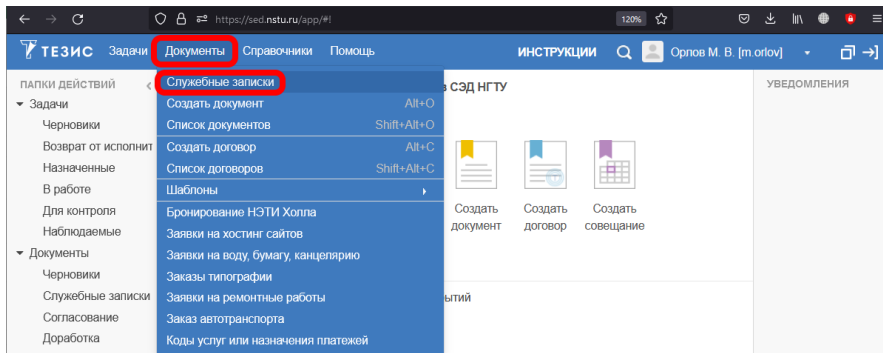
https://sed.nstu.ru/app/#!

120%

ТЕЗИС Задачи Документы Справочники Помощь ИНСТРУКЦИИ Орлов М. В. [m.orlov]

ПАПКИ ДЕЙСТВИЙ
Задачи
Черновики
Возврат от исполнит
Назначенные
В работе
Для контроля
Наблюдаемые
Документы
Черновики
Служебные записки
Согласование
Доработка

Служебные записки
Создать документ Alt+O
Список документов Shift+Alt+O
Создать договор Alt+C
Список договоров Shift+Alt+C
Шаблоны
Бронирование НЭТИ Холла
Заявки на хостинг сайтов
Заявки на воду, бумагу, канцелярию
Заказы типографии
Заявки на ремонтные работы
Заказ автотранспорта
Коды услуг или назначения платежей

а СЭД НГТУ

Создать документ
Создать договор
Создать совещание

ытий

УВЕДОМЛЕНИЯ